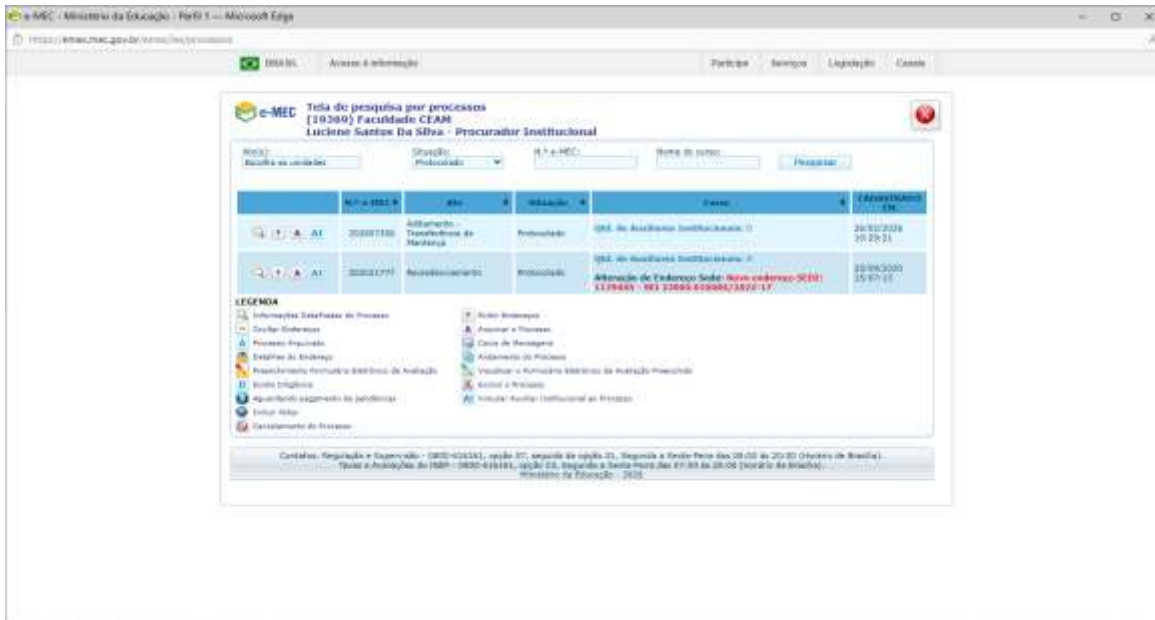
e-MEC - Ministério da Educação - Perfil 1 — Microsoft Edge

https://emec.mec.gov.br/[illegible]

BRASIL Acesso à informação Participe Serviços Legislação Canais

e-MEC Tela de pesquisa por processos
(19360) Faculdade CEAM
Luciene Santos Da Silva - Procurador Institucional

Município: Escolha as unidades
Situação: Protocolado
N.º e-MEC:
Nome do curso:
Pesquisar

| | N.º e-MEC | Ato | Situação | Curso | CADASTRADO EM |
|---|---|---|---|---|---|
| A AI | 202017330 | Aditamento - Transferência de Mantença | Protocolado | Qtd. de Auxiliares Institucionais: 0 | 26/02/2020 10:29:21 |
| A AI | 20201777 | Recredenciamento | Protocolado | Qtd. de Auxiliares Institucionais: 0 Alteração de Endereço Sede: Novo endereço SEDE: 1129485 - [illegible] | 20/09/2020 15:07:15 |

LEGENDA
Informações Detalhadas do Processo
Ocultar Endereços
Processo Arquivado
Detalhes do Endereço
Preenchimento Formulário Eletrônico de Avaliação
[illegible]
Aguardando pagamento de pendências
Enviar Aviso
Cancelamento do Processo
Exibir Endereços
Arquivar o Processo
Caixa de Mensagens
Andamento do Processo
Visualizar o Formulário Eletrônico de Avaliação Preenchido
Excluir o Processo
AI Vincular Auxiliar Institucional ao Processo

Contatos: Regulação e Supervisão - 0800-616161, opção 07, seguida da opção 01, Segunda à Sexta-Feira das 08:00 às 20:00 (Horário de Brasília). Títulos e Avaliações do INEP - 0800-616161, opção 03, Segunda à Sexta-Feira das 07:00 às 20:00 (Horário de Brasília). Ministério da Educação - 2020